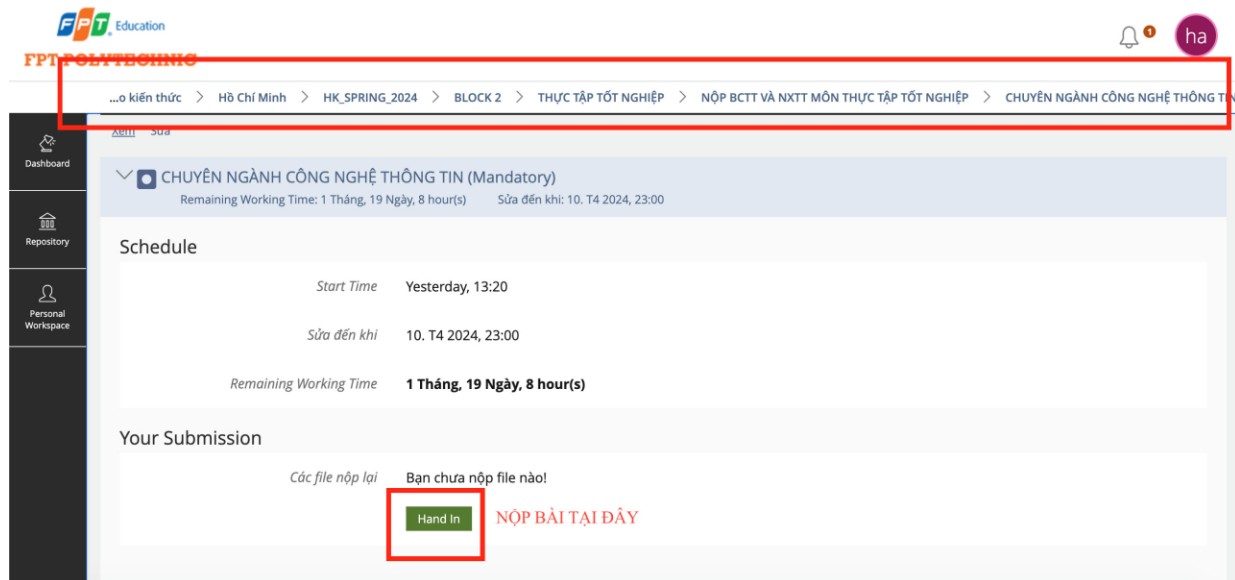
FPT Education
FPT POLYTECHNIC

1

ha

...o kiến thức > Hồ Chí Minh > HK_SPRING_2024 > BLOCK 2 > THỰC TẬP TỐT NGHIỆP > NỘP BCTT VÀ NXTT MÔN THỰC TẬP TỐT NGHIỆP > CHUYÊN NGÀNH CÔNG NGHỆ THÔNG TI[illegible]

Xem Sửa

Dashboard

Repository

Personal Workspace

CHUYÊN NGÀNH CÔNG NGHỆ THÔNG TIN (Mandatory)
Remaining Working Time: 1 Tháng, 19 Ngày, 8 hour(s) Sửa đến khi: 10. T4 2024, 23:00

Schedule

| | |
|---|---|
| Start Time | Yesterday, 13:20 |
| Sửa đến khi | 10. T4 2024, 23:00 |
| Remaining Working Time | 1 Tháng, 19 Ngày, 8 hour(s) |

Your Submission

Các file nộp lại Bạn chưa nộp file nào!

Hand In

NỘP BÀI TẠI ĐÂY